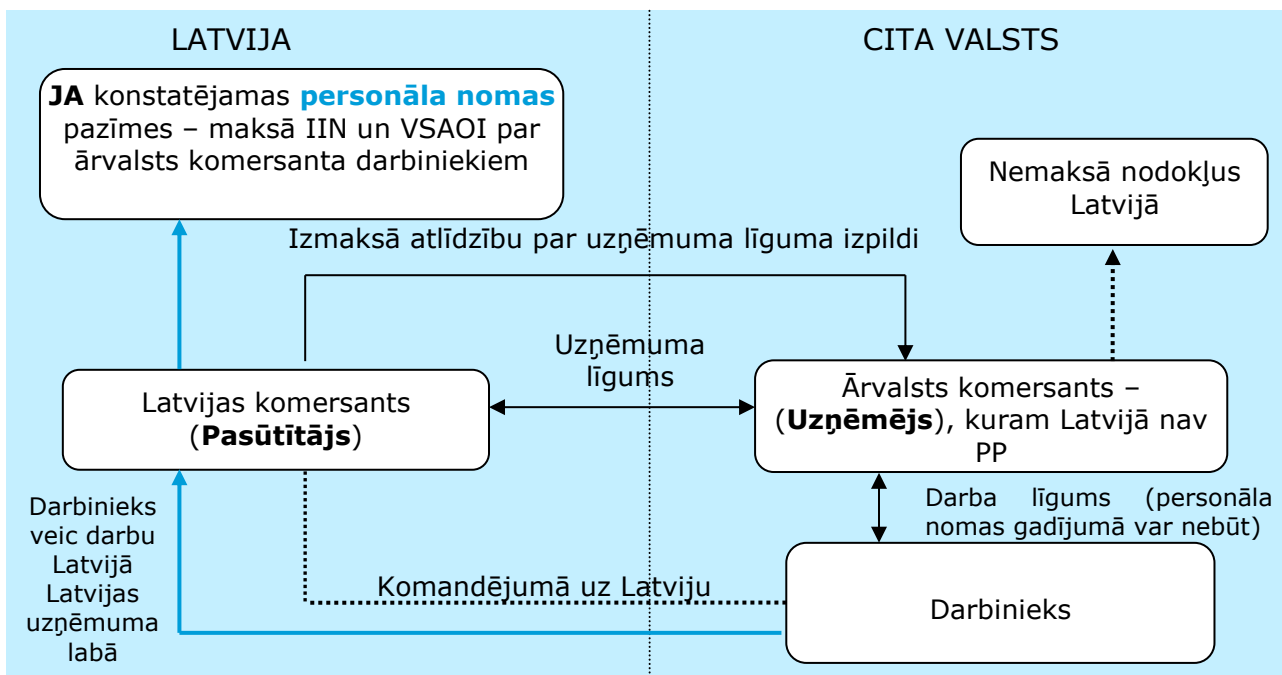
LATVIJA

CITA VALSTS

**JA** konstatējamas **personāla nomas** pazīmes – maksā IIN un VSAOI par ārvalsts komersanta darbiniekiem

Nemaksā nodokļus Latvijā

Izmaksā atlīdzību par uzņēmuma līguma izpildi

Uzņēmuma līgums

Latvijas komersants (**Pasūtītājs**)

Ārvalsts komersants – (**Uzņēmējs**), kuram Latvijā nav PP

Darba līgums (personāla nomas gadījumā var nebūt)

Darbinieks veic darbu Latvijā Latvijas uzņēmuma labā

Komandējumā uz Latviju

Darbinieks